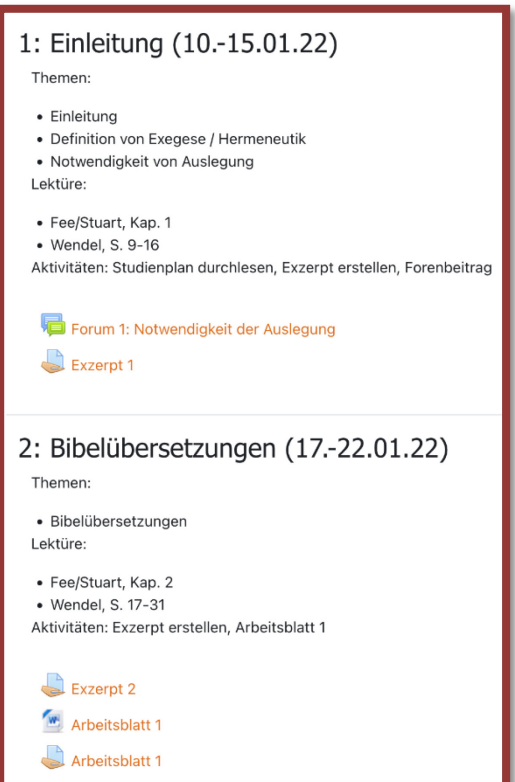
1: Einleitung (10.-15.01.22)

Themen:

- Einleitung
- Definition von Exegese / Hermeneutik
- Notwendigkeit von Auslegung

Lektüre:

- Fee/Stuart, Kap. 1
- Wendel, S. 9-16

Aktivitäten: Studienplan durchlesen, Exzerpt erstellen, Forenbeitrag

Forum 1: Notwendigkeit der Auslegung

Exzerpt 1

2: Bibelübersetzungen (17.-22.01.22)

Themen:

- Bibelübersetzungen

Lektüre:

- Fee/Stuart, Kap. 2
- Wendel, S. 17-31

Aktivitäten: Exzerpt erstellen, Arbeitsblatt 1

Exzerpt 2

Arbeitsblatt 1

Arbeitsblatt 1